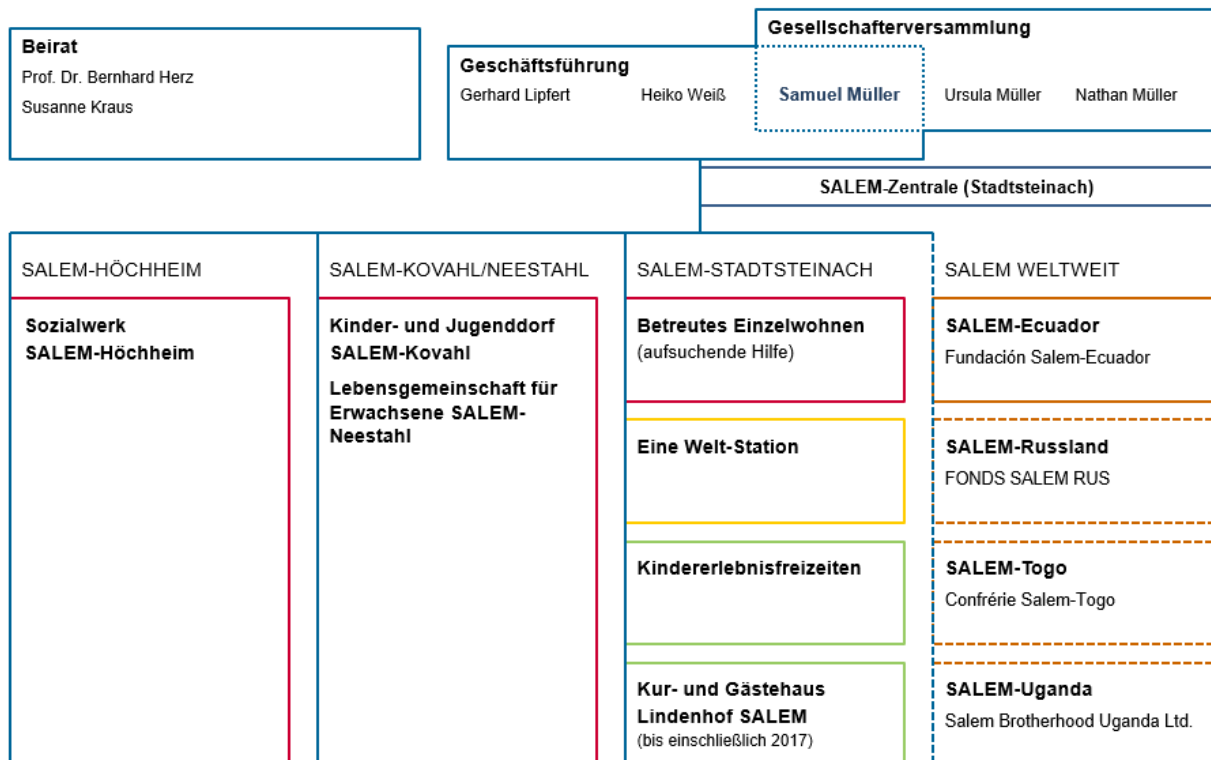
Beirat
Prof. Dr. Bernhard Herz
Susanne Kraus

Geschäftsführung
Gerhard Lipfert
Heiko Weiß
Samuel Müller

Gesellschafterversammlung
Ursula Müller
Nathan Müller

SALEM-Zentrale (Stadtsteinach)

SALEM-HÖCHHEIM

Sozialwerk SALEM-Höchheim

SALEM-KOVAHL/NEESTAHL

Kinder- und Jugenddorf SALEM-Kovahl

Lebensgemeinschaft für Erwachsene SALEM-Neestahl

SALEM-STADTSTEINACH

Betreutes Einzelwohnen
(aufsuchende Hilfe)

Eine Welt-Station

Kindererlebnisfreizeiten

Kur- und Gästehaus Lindenhof SALEM
(bis einschließlich 2017)

SALEM WELTWEIT

SALEM-Ecuador
Fundación Salem-Ecuador

SALEM-Russland
FONDS SALEM RUS

SALEM-Togo
Confrérie Salem-Togo

SALEM-Uganda
Salem Brotherhood Uganda Ltd.